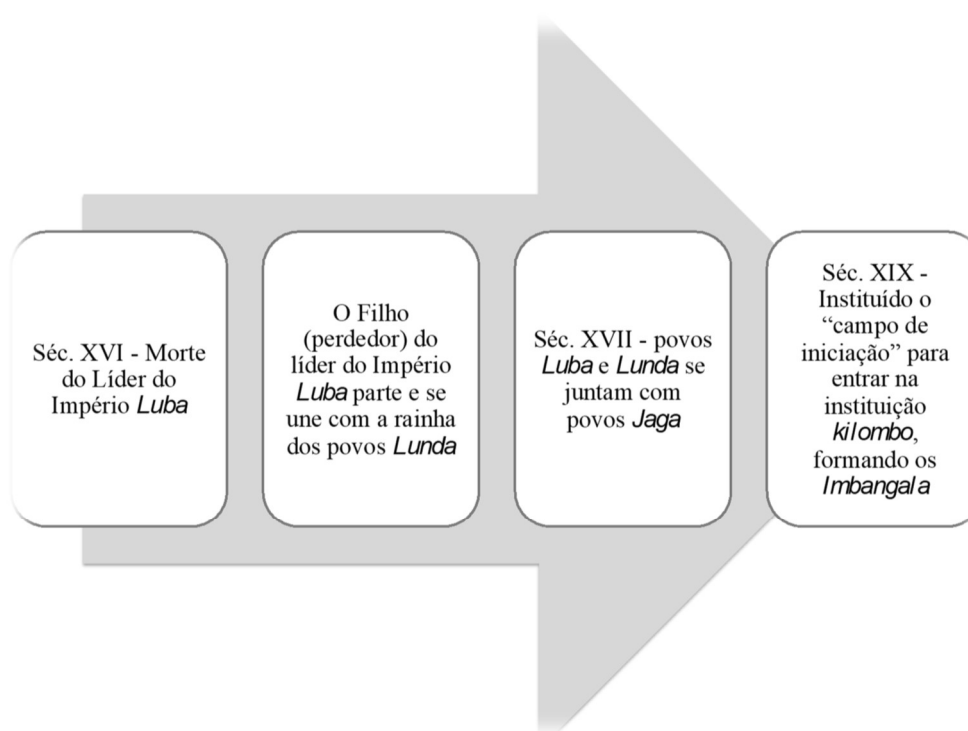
Séc. XVI - Morte do Líder do Império *Luba*

O Filho (perdedor) do líder do Império *Luba* parte e se une com a rainha dos povos *Lunda*

Séc. XVII - povos *Luba* e *Lunda* se juntam com povos *Jaga*

Séc. XIX - Instituído o “campo de iniciação” para entrar na instituição *kilombo*, formando os *Imbangala*